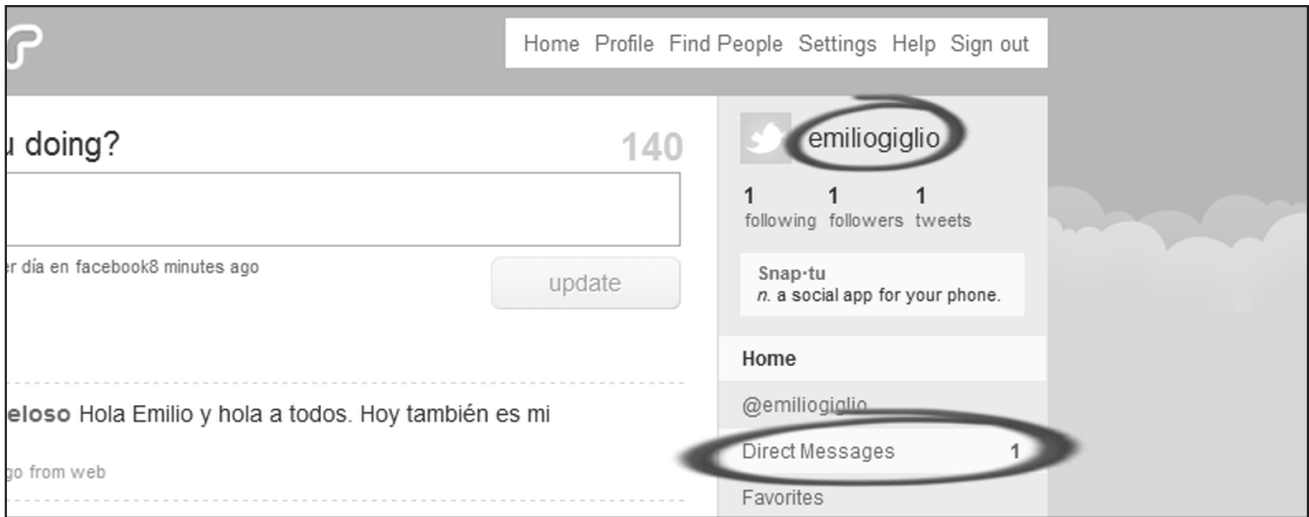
Home Profile Find People Settings Help Sign out

u doing?

140

r día en facebook8 minutes ago

update

eloso Hola Emilio y hola a todos. Hoy también es mi

go from web

emiliogiglio

1 following 1 followers 1 tweets

Snap·tu
*n.* a social app for your phone.

Home

@emiliogiglio

Direct Messages 1

Favorites